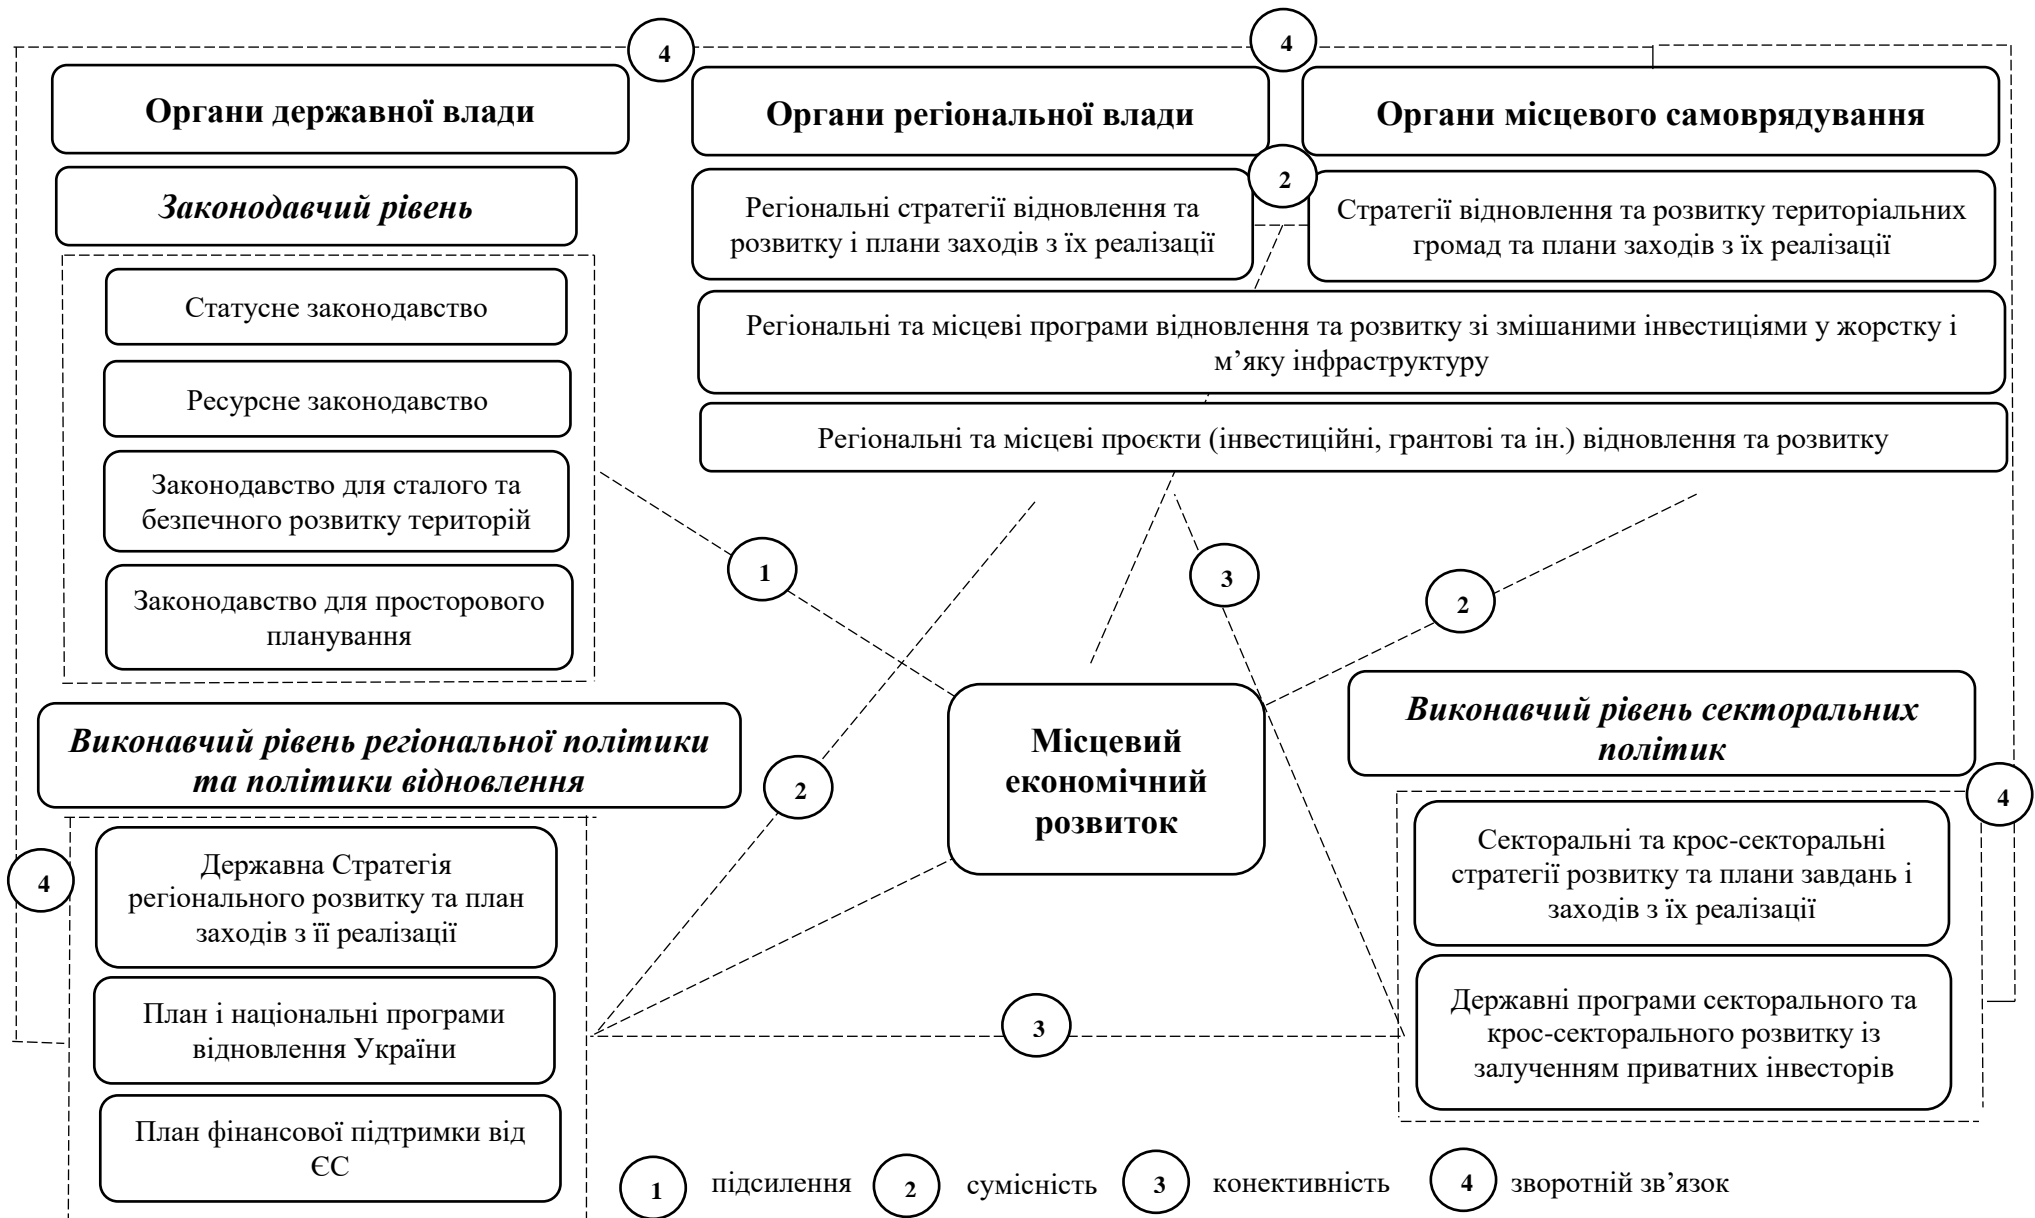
4

4

Органи державної влади

Органи регіональної влади

Органи місцевого самоврядування

2

Законодавчий рівень

Регіональні стратегії відновлення та розвитку і плани заходів з їх реалізації

Стратегії відновлення та розвитку територіальних громад та плани заходів з їх реалізації

Статусне законодавство

Регіональні та місцеві програми відновлення та розвитку зі змішаними інвестиціями у жорстку і м'яку інфраструктуру

Ресурсне законодавство

Регіональні та місцеві проєкти (інвестиційні, грантові та ін.) відновлення та розвитку

Законодавство для сталого та безпечного розвитку територій

1

3

2

Законодавство для просторового планування

Місцевий економічний розвиток

Виконавчий рівень регіональної політики та політики відновлення

2

Виконавчий рівень секторальних політик

4

4

Державна Стратегія регіонального розвитку та план заходів з її реалізації

Секторальні та крос-секторальні стратегії розвитку та плани завдань і заходів з їх реалізації

План і національні програми відновлення України

3

Державні програми секторального та крос-секторального розвитку із залученням приватних інвесторів

План фінансової підтримки від ЄС

1 підсилення 2 сумісність 3 конективність 4 зворотній зв'язок